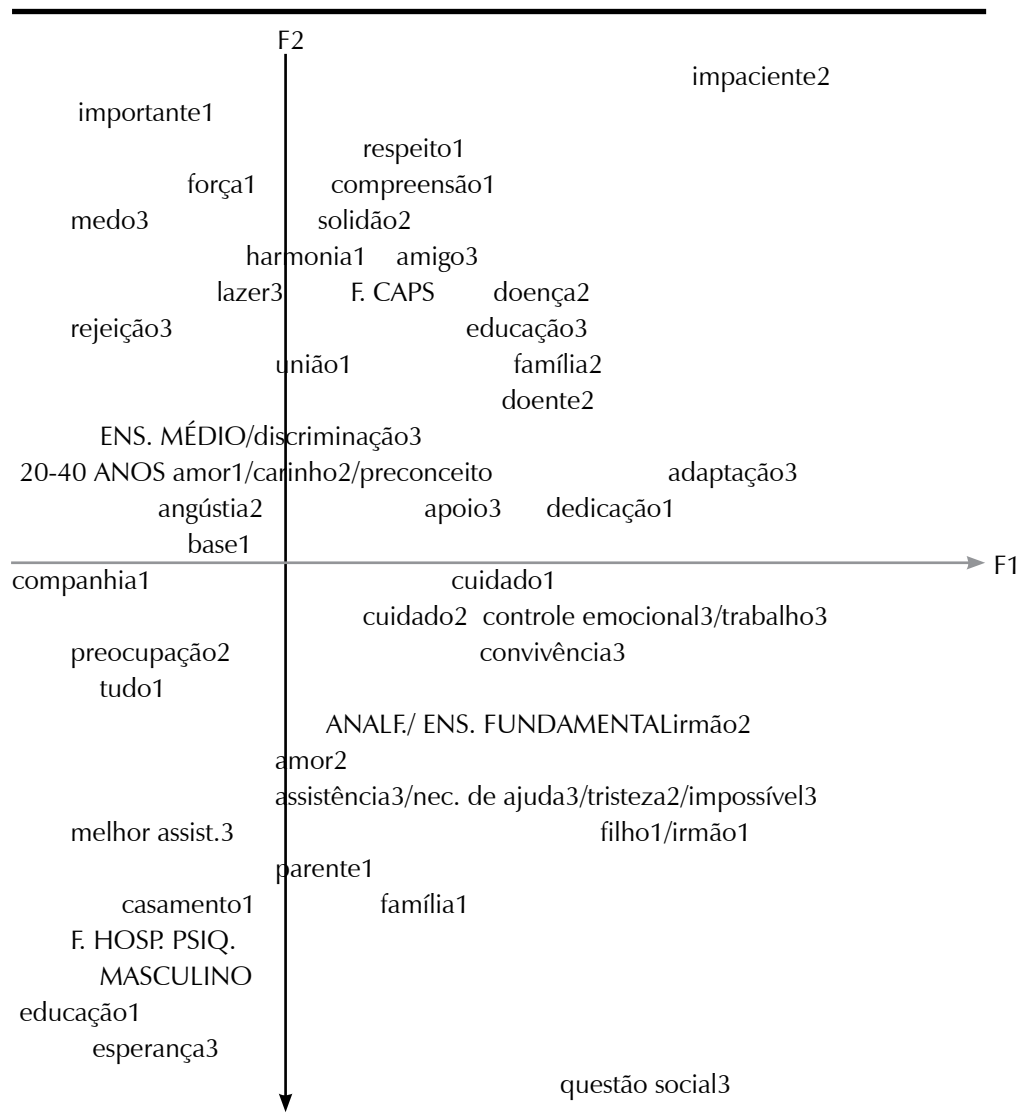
F2

impaciente2

importante1

respeito1

força1

compreensão1

medo3

solidão2

harmonia1

amigo3

lazer3

F. CAPS

doença2

rejeição3

educação3

união1

família2

doente2

ENS. MÉDIO/discriminação3

20-40 ANOS amor1/carinho2/preconceito

adaptação3

angústia2

apoio3

dedicação1

base1

F1

companhia1

cuidado1

cuidado2 controle emocional3/trabalho3

preocupação2

convivência3

tudo1

ANALF./ ENS. FUNDAMENTALirmão2

amor2

assistência3/nec. de ajuda3/tristeza2/impossível3

melhor assist.3

filho1/irmão1

parente1

casamento1

família1

F. HOSP. PSIQ.

MASCULINO

educação1

esperança3

questão social3